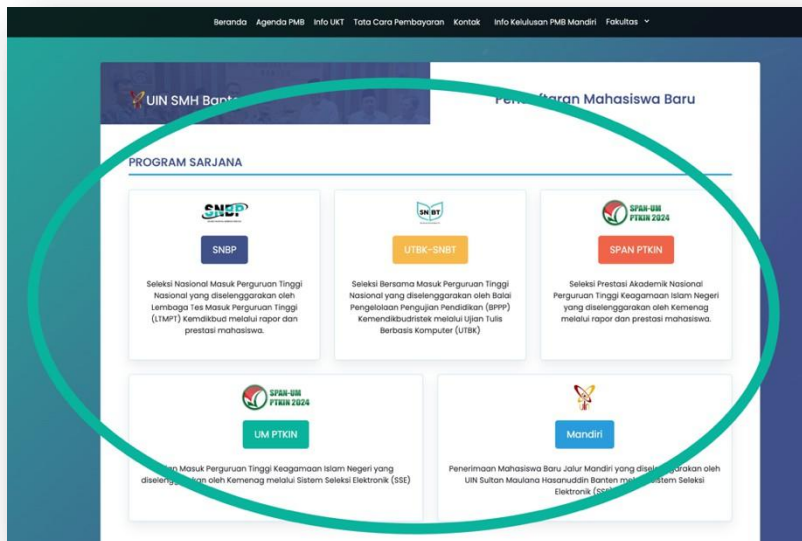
Beranda Agenda PMB Info UKT Tata Cara Pembayaran Kontak Info Kelulusan PMB Mandiri Fakultas

UIN SMH Bant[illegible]

Pen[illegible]daftaran Mahasiswa Baru

PROGRAM SARJANA

SNBP

SNBP

Seleksi Nasional Masuk Perguruan Tinggi Nasional yang diselenggarakan oleh Lembaga Tes Masuk Perguruan Tinggi (LTMPT) Kemdikbud melalui rapor dan prestasi mahasiswa.

SNBT

UTBK-SNBT

Seleksi Bersama Masuk Perguruan Tinggi Nasional yang diselenggarakan oleh Balai Pengelolaan Pengujian Pendidikan (BPPP) Kemendikbudristek melalui Ujian Tulis Berbasis Komputer (UTBK)

SPAN-UM PTKIN 2024

SPAN PTKIN

Seleksi Prestasi Akademik Nasional Perguruan Tinggi Keagamaan Islam Negeri yang diselenggarakan oleh Kemenag melalui rapor dan prestasi mahasiswa.

SPAN-UM PTKIN 2024

UM PTKIN

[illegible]an Masuk Perguruan Tinggi Keagamaan Islam Negeri yang diseleng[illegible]an oleh Kemenag melalui Sistem Seleksi Elektronik (SSE)

Mandiri

Penerimaan Mahasiswa Baru Jalur Mandiri yang disele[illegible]arakan oleh UIN Sultan Maulana Hasanuddin Banten mel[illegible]stem Seleksi Elektronik (SS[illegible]